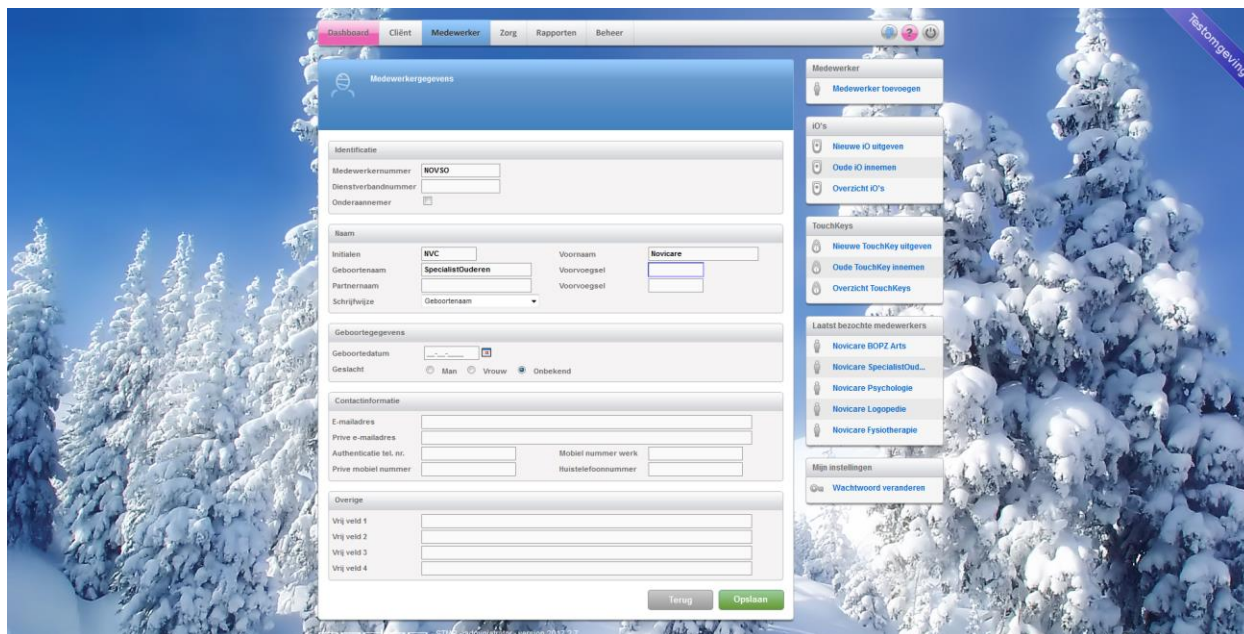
Dashboard Cliënt Medewerker Zorg Rapporten Beheer

Testomgeving

Medewerkergegevens

Identificatie

Medewerkernummer NOVSO
Dienstverbandnummer
Onderaannemer

Naam

Initialen NVC
Voornaam Novicare
Geboortenaam SpecialistOuderen
Voorvoegsel
Partnernaam
Voorvoegsel
Schrijfwijze Geboortenaam

Geboortegegevens

Geboortedatum __-__-____
Geslacht Man Vrouw Onbekend

Contactinformatie

E-mailadres
Prive e-mailadres
Authenticatie tel. nr.
Mobiel nummer werk
Prive mobiel nummer
Huistelefoonnummer

Overige

Vrij veld 1
Vrij veld 2
Vrij veld 3
Vrij veld 4

Terug Opslaan

Medewerker
Medewerker toevoegen

iO's
Nieuwe iO uitgeven
Oude iO innemen
Overzicht iO's

TouchKeys
Nieuwe TouchKey uitgeven
Oude TouchKey innemen
Overzicht TouchKeys

Laatst bezochte medewerkers
Novicare BOPZ Arts
Novicare SpecialistOud...
Novicare Psychologie
Novicare Logopedie
Novicare Fysiotherapie

Mijn instellingen
Wachtwoord veranderen

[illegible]